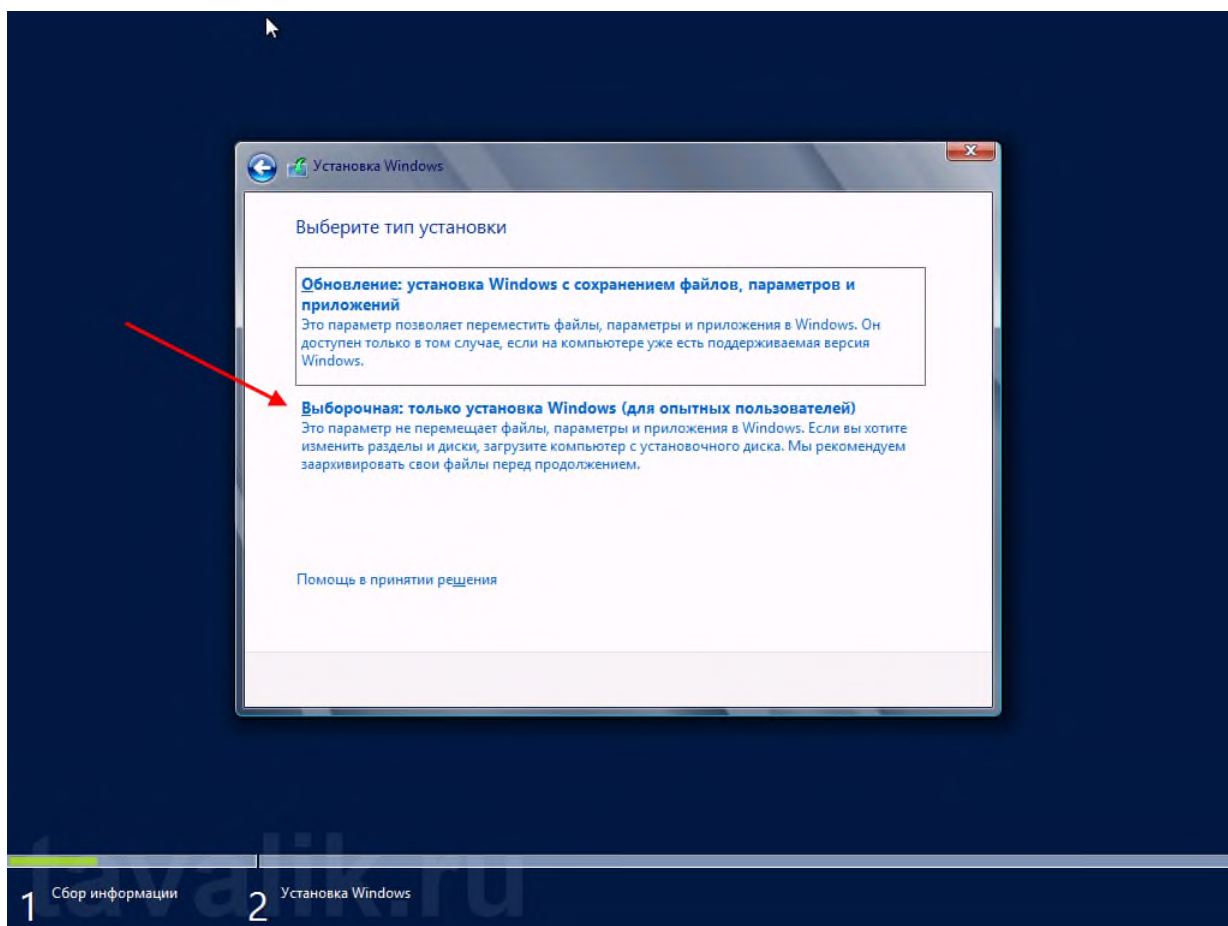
Установка Windows

Выберите тип установки

Обновление: установка Windows с сохранением файлов, параметров и приложений
Это параметр позволяет переместить файлы, параметры и приложения в Windows. Он доступен только в том случае, если на компьютере уже есть поддерживаемая версия Windows.

Выборочная: только установка Windows (для опытных пользователей)
Это параметр не перемещает файлы, параметры и приложения в Windows. Если вы хотите изменить разделы и диски, загрузите компьютер с установочного диска. Мы рекомендуем заархивировать свои файлы перед продолжением.

Помощь в принятии решения

tavalik.ru

1 Сбор информации
2 Установка Windows